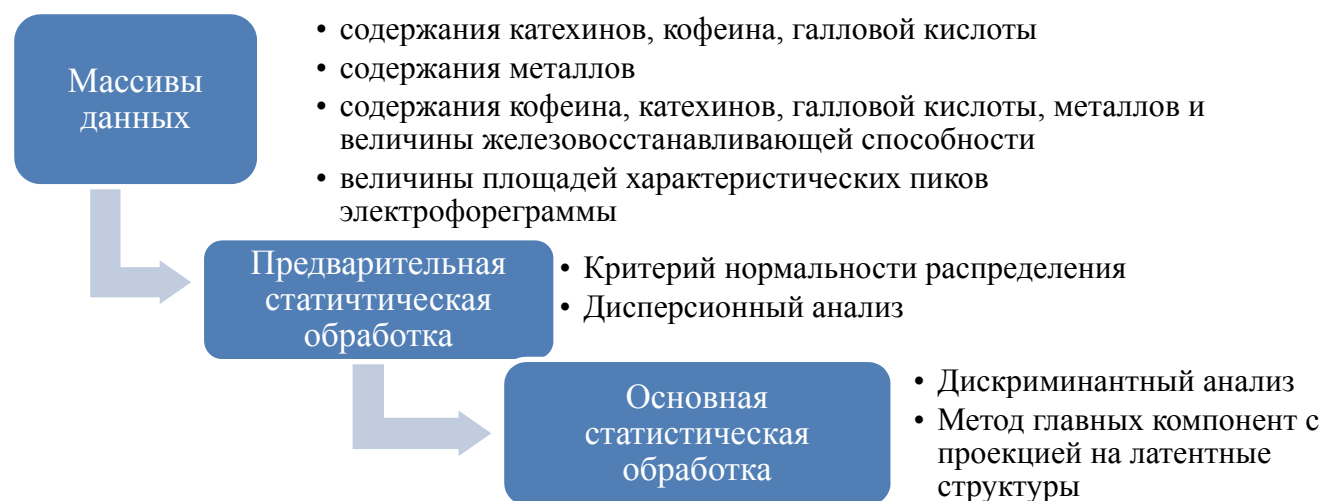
Массивы данных

• содержания катехинов, кофеина, галловой кислоты
• содержания металлов
• содержания кофеина, катехинов, галловой кислоты, металлов и величины железовосстанавливающей способности
• величины площадей характеристических пиков электрофореграммы

Предварительная статичтическая обработка

• Критерий нормальности распределения
• Дисперсионный анализ

Основная статистическая обработка

• Дискриминантный анализ
• Метод главных компонент с проекцией на латентные структуры